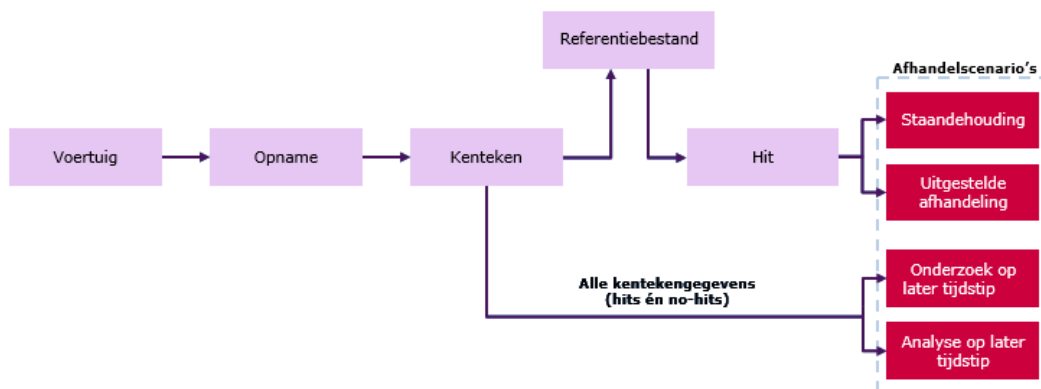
Referentiebestand

Afhandelscenario's

Voertuig

Opname

Kenteken

Hit

Staandehouding

Uitgestelde afhandeling

Alle kentekengegevens (hits én no-hits)

Onderzoek op later tijdstip

Analyse op later tijdstip